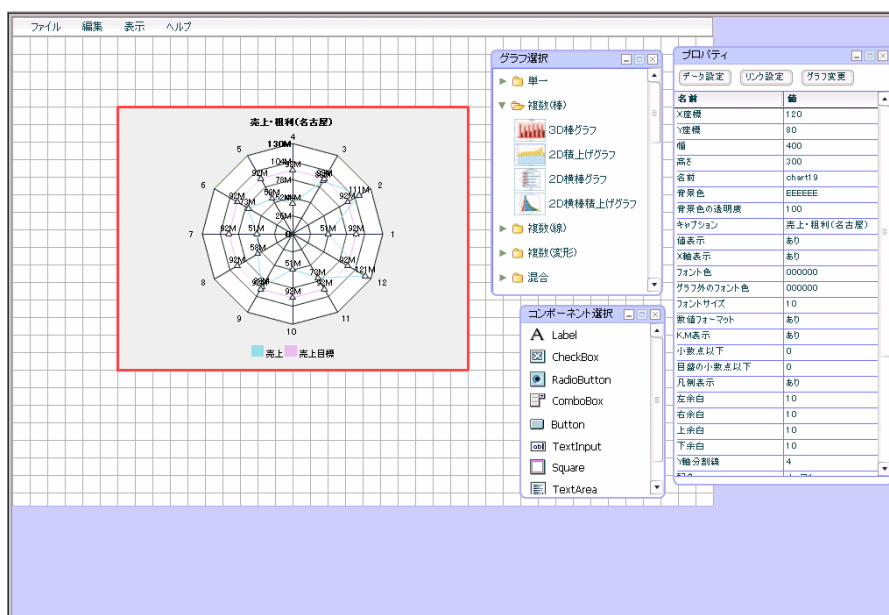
ファイル 編集 表示 ヘルプ

売上・粗利(名古屋)

130M 104M 78M 52M 26M 0

4 3 2 1 12 11 10 9 8 7 6 5

93M 111M 92M 51M 121M 92M 73M 51M 92M 92M 58M 51M 92M 51M 92M 92M 90M 52M 56M

売上 売上目標

グラフ選択

単一
複数(棒)
3D棒グラフ
2D積上げグラフ
2D横棒グラフ
2D横棒積上げグラフ
複数(線)
複数(変形)
混合

コンポーネント選択

Label
CheckBox
RadioButton
ComboBox
Button
TextInput
Square
TextArea

プロパティ

データ設定 リンク設定 グラフ変更

| 名前 | 値 |
|---|---|
| X座標 | 120 |
| Y座標 | 80 |
| 幅 | 400 |
| 高さ | 300 |
| 名前 | chart19 |
| 背景色 | EEEEEE |
| 背景色の透明度 | 100 |
| キャプション | 売上・粗利(名古屋) |
| 値表示 | あり |
| X軸表示 | あり |
| フォント色 | 000000 |
| グラフ外のフォント色 | 000000 |
| フォントサイズ | 10 |
| 数値フォーマット | あり |
| K,M表示 | あり |
| 小数点以下 | 0 |
| 目盛の小数点以下 | 0 |
| 凡例表示 | あり |
| 左余白 | 10 |
| 右余白 | 10 |
| 上余白 | 10 |
| 下余白 | 10 |
| Y軸分割線 | 4 |